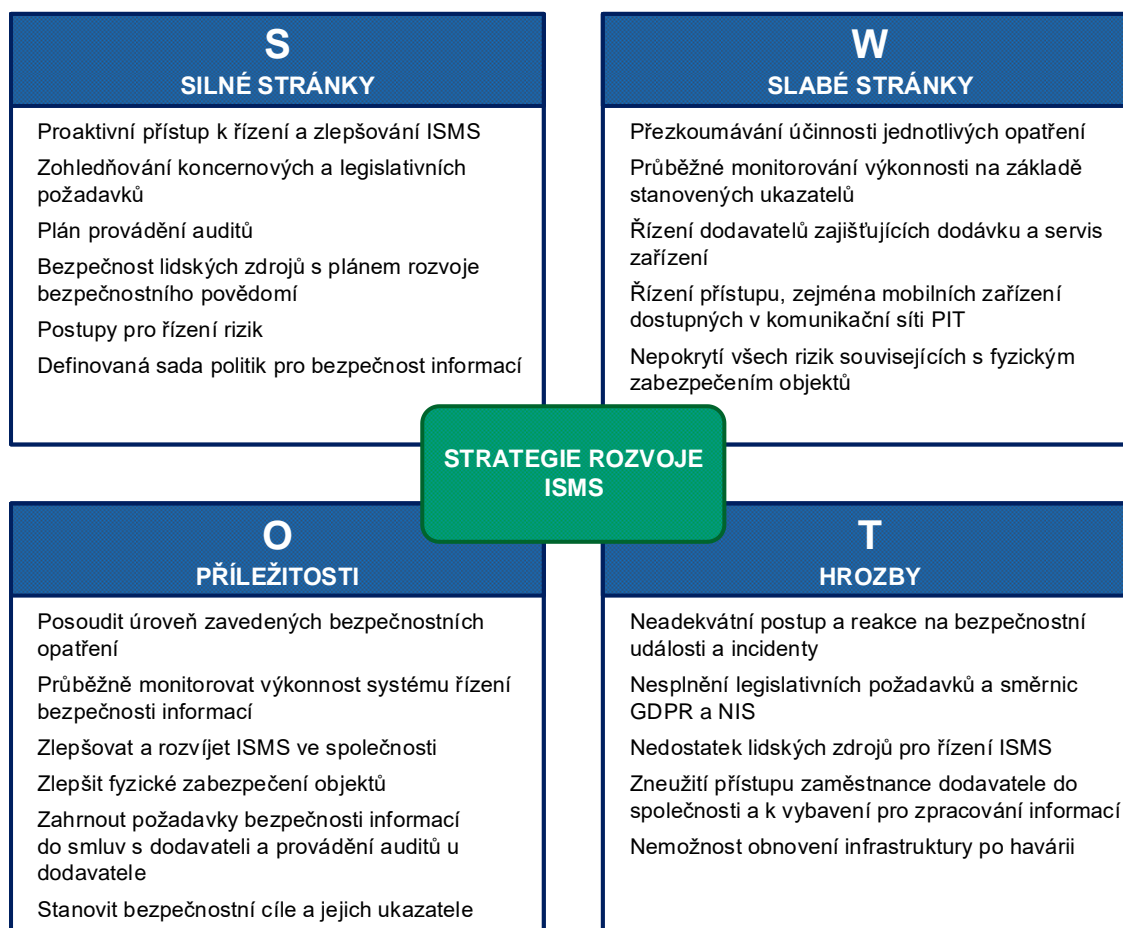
S
SILNÉ STRÁNKY

Proaktivní přístup k řízení a zlepšování ISMS

Zohledňování koncernových a legislativních požadavků

Plán provádění auditů

Bezpečnost lidských zdrojů s plánem rozvoje bezpečnostního povědomí

Postupy pro řízení rizik

Definovaná sada politik pro bezpečnost informací

W
SLABÉ STRÁNKY

Přezkoumávání účinnosti jednotlivých opatření

Průběžné monitorování výkonnosti na základě stanovených ukazatelů

Řízení dodavatelů zajišťujících dodávku a servis zařízení

Řízení přístupu, zejména mobilních zařízení dostupných v komunikační síti PIT

Nepokrytí všech rizik souvisejících s fyzickým zabezpečením objektů

STRATEGIE ROZVOJE ISMS

O
PŘÍLEŽITOSTI

Posoudit úroveň zavedených bezpečnostních opatření

Průběžně monitorovat výkonnost systému řízení bezpečnosti informací

Zlepšovat a rozvíjet ISMS ve společnosti

Zlepšit fyzické zabezpečení objektů

Zahrnout požadavky bezpečnosti informací do smluv s dodavateli a provádění auditů u dodavatele

Stanovit bezpečnostní cíle a jejich ukazatele

T
HROZBY

Neadekvátní postup a reakce na bezpečnostní události a incidenty

Nesplnění legislativních požadavků a směrnic GDPR a NIS

Nedostatek lidských zdrojů pro řízení ISMS

Zneužití přístupu zaměstnance dodavatele do společnosti a k vybavení pro zpracování informací

Nemožnost obnovení infrastruktury po havárii